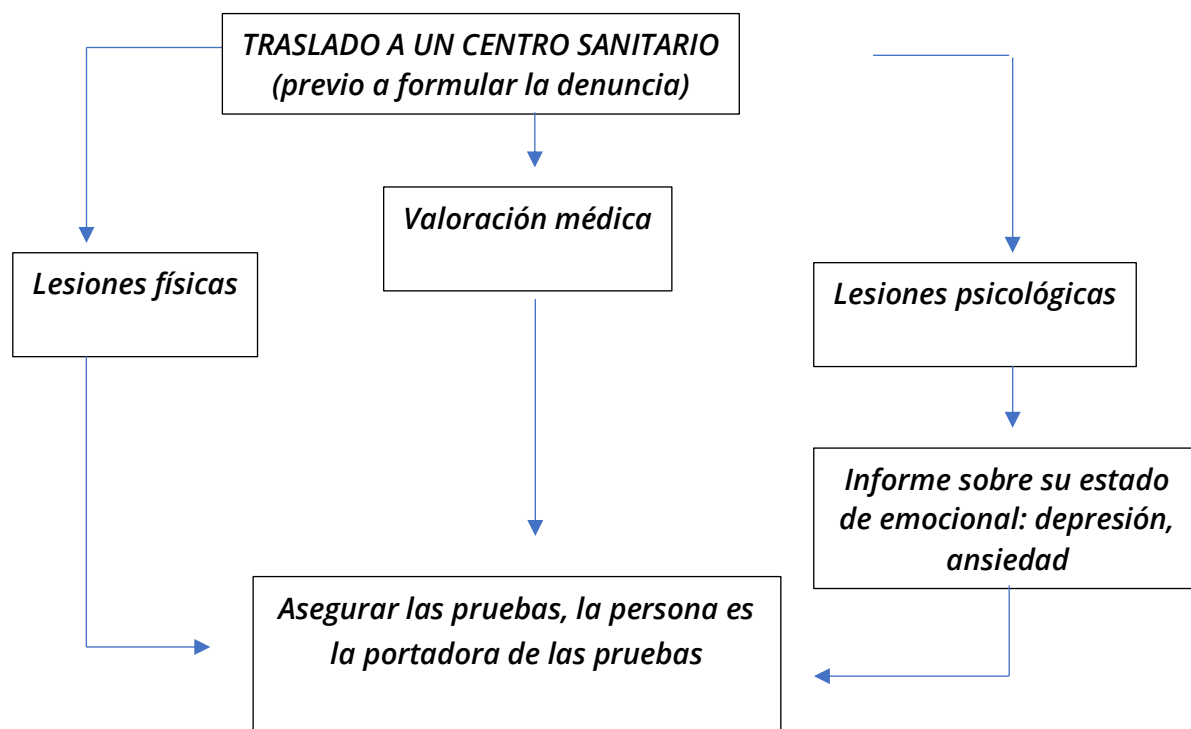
TRASLADO A UN CENTRO SANITARIO (previo a formular la denuncia)

Valoración médica

Lesiones físicas

Lesiones psicológicas

Informe sobre su estado de emocional: depresión, ansiedad

Asegurar las pruebas, la persona es la portadora de las pruebas